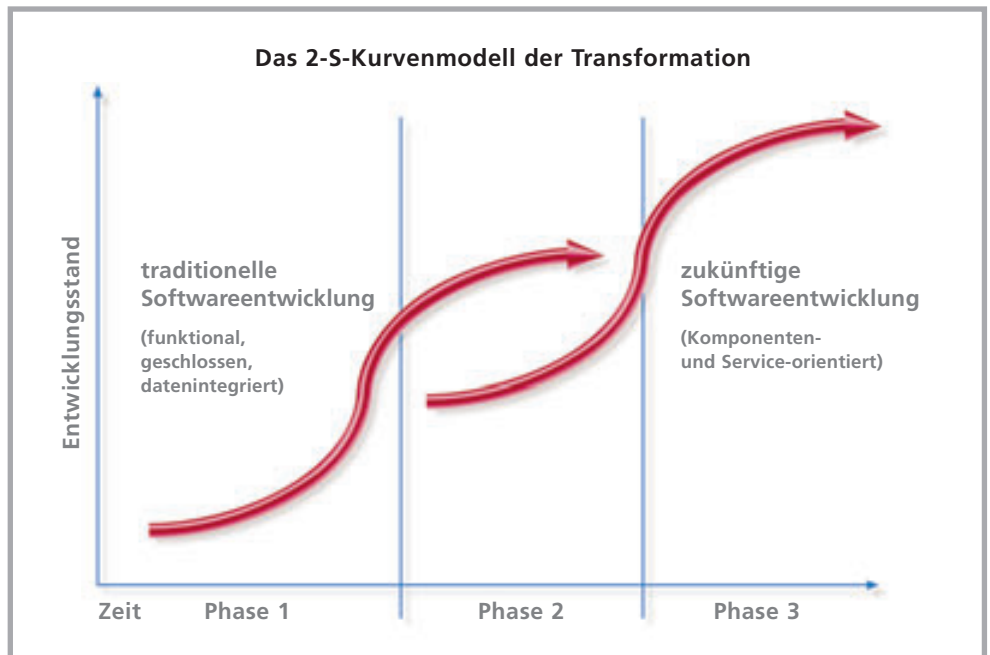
Das 2-S-Kurvenmodell der Transformation

Entwicklungsstand

traditionelle Softwareentwicklung

(funktional, geschlossen, datenintegriert)

zukünftige Softwareentwicklung

(Komponenten- und Service-orientiert)

Zeit

Phase 1

Phase 2

Phase 3